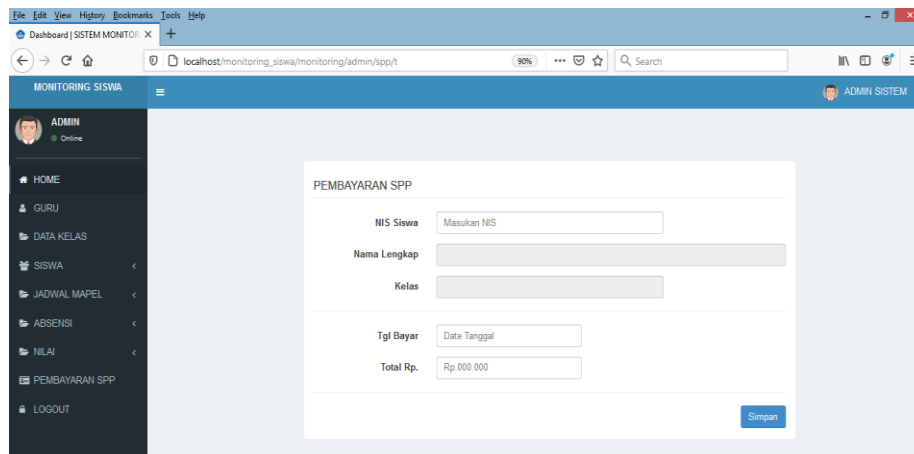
File Edit View History Bookmarks Tools Help

Dashboard | SISTEM MONITOR ×

localhost/monitoring_siswa/monitoring/admin/spp/t

90%

Search

MONITORING SISWA

ADMIN SISTEM

ADMIN
Online

HOME
GURU
DATA KELAS
SISWA
JADWAL MAPEL
ABSENSI
NILAI
PEMBAYARAN SPP
LOGOUT

PEMBAYARAN SPP

NIS Siswa Masukan NIS

Nama Lengkap

Kelas

Tgl Bayar Date Tanggal

Total Rp. Rp.000.000

Simpan